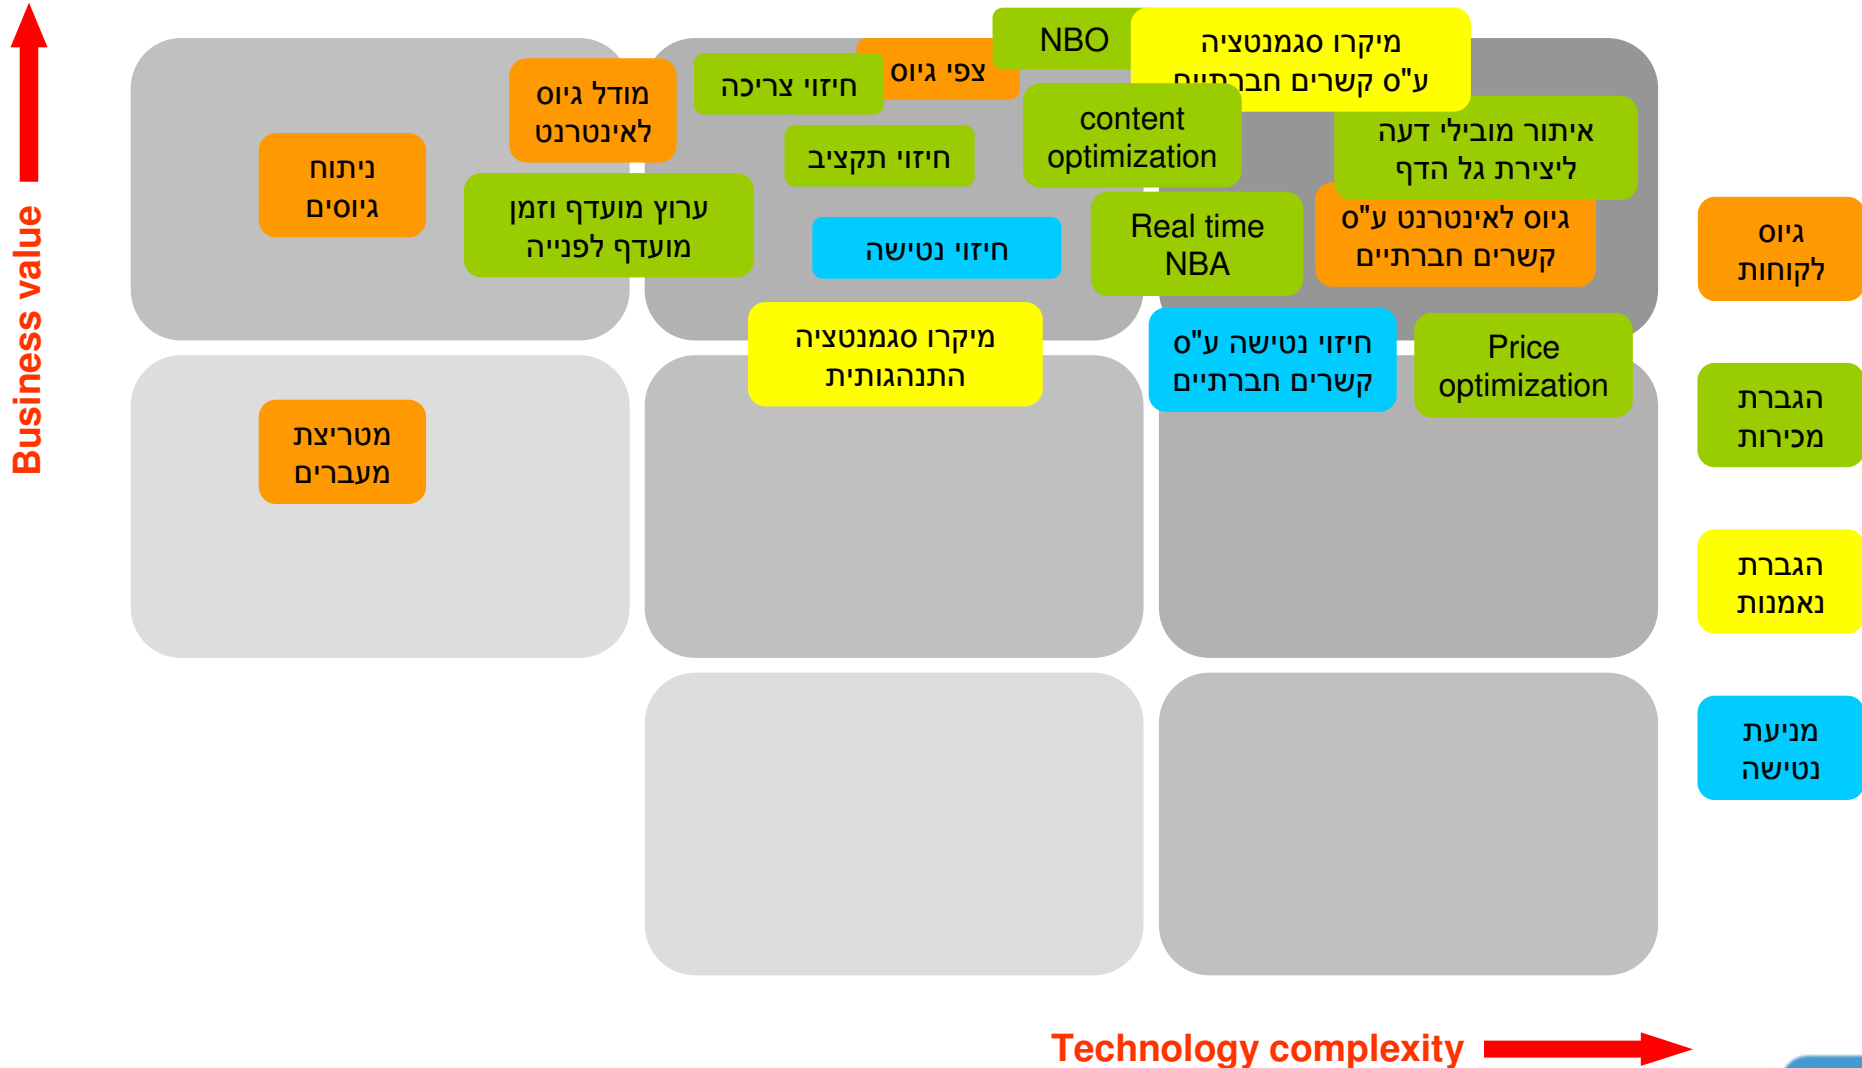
Business value

ניתוח גיוסים

מודל גיוס לאינטרנט

ערוץ מועדף וזמן מועדף לפנייה

חיזוי צריכה

צפי גיוס

חיזוי תקציב

חיזוי נטישה

NBO

מיקרו סגמנטציה ע"ס קשרים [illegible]

content optimization

Real time NBA

איתור מובילי דעה ליצירת גל הדף

גיוס לאינטרנט ע"ס קשרים חברתיים

מטריצת מעברים

מיקרו סגמנטציה התנהגותית

חיזוי נטישה ע"ס קשרים חברתיים

Price optimization

גיוס לקוחות

הגברת מכירות

הגברת נאמנות

מניעת נטישה

Technology complexity